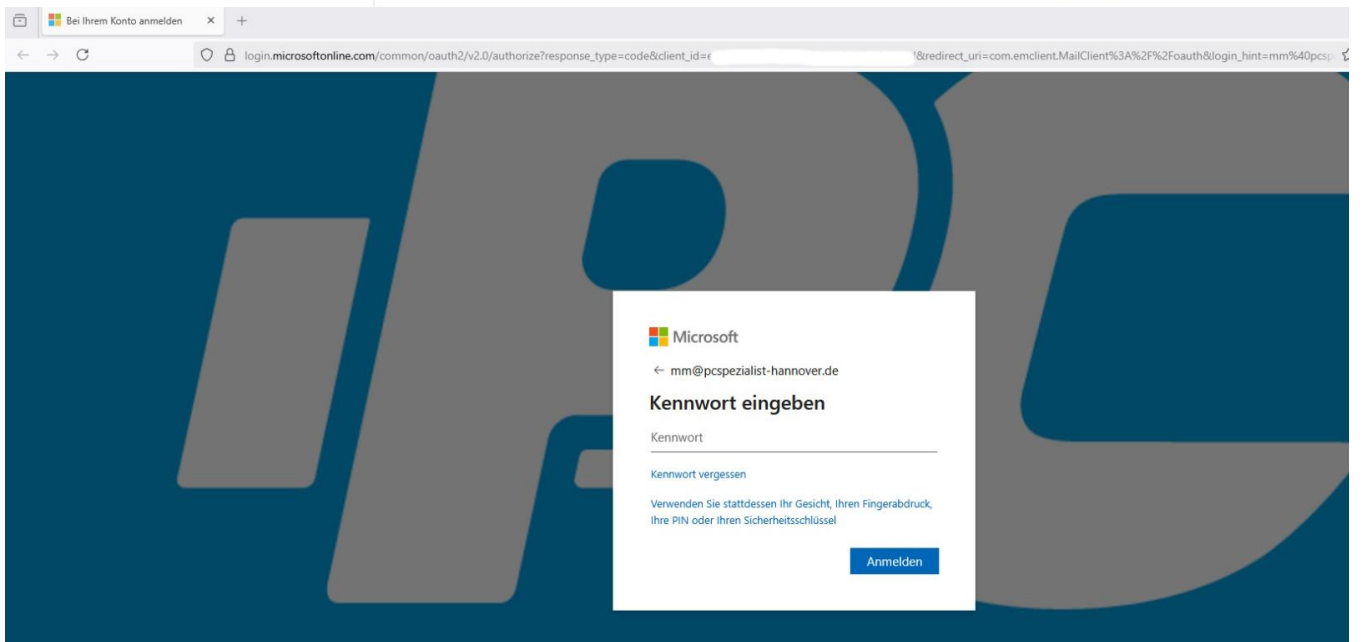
Bei Ihrem Konto anmelden × +

login.microsoftonline.com/common/oauth2/v2.0/authorize?response_type=code&client_id=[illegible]&redirect_uri=com.emclient.MailClient%3A%2F%2Foauth&login_hint=mm%40pcsp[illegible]

Microsoft

← mm@pcspezialist-hannover.de

Kennwort eingeben

Kennwort

Kennwort vergessen

Verwenden Sie stattdessen Ihr Gesicht, Ihren Fingerabdruck, Ihre PIN oder Ihren Sicherheitsschlüssel

Anmelden